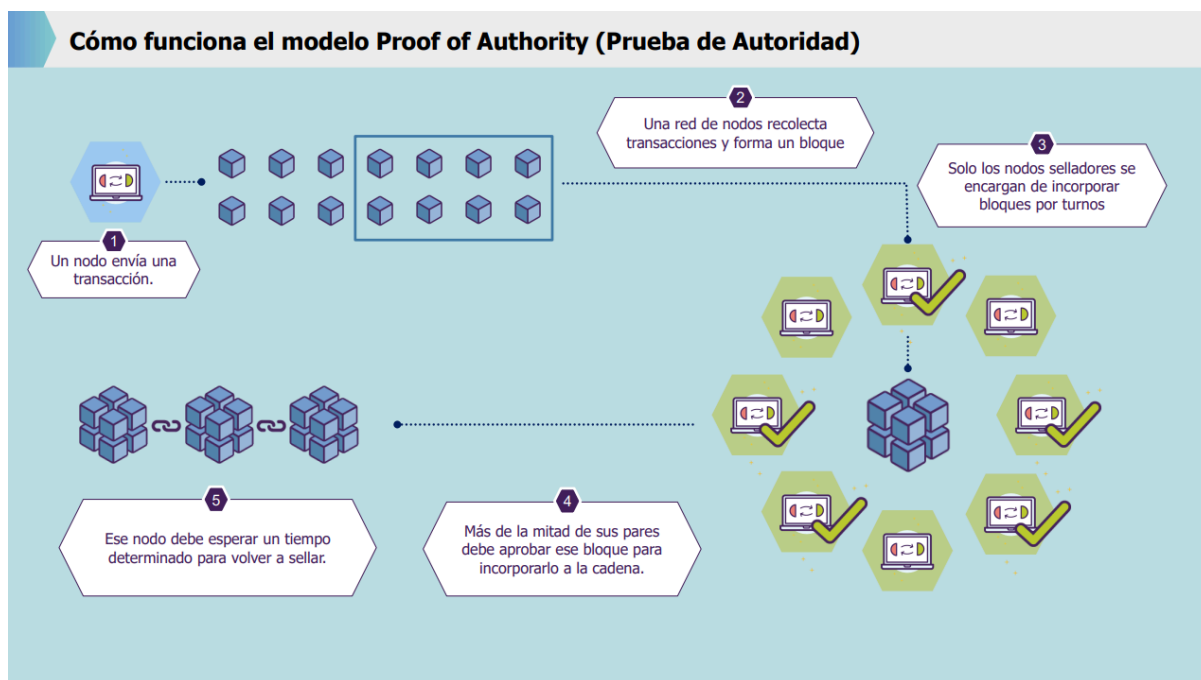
Cómo funciona el modelo Proof of Authority (Prueba de Autoridad)

1
Un nodo envía una transacción.

2
Una red de nodos recolecta transacciones y forma un bloque

3
Solo los nodos selladores se encargan de incorporar bloques por turnos

4
Más de la mitad de sus pares debe aprobar ese bloque para incorporarlo a la cadena.

5
Ese nodo debe esperar un tiempo determinado para volver a sellar.